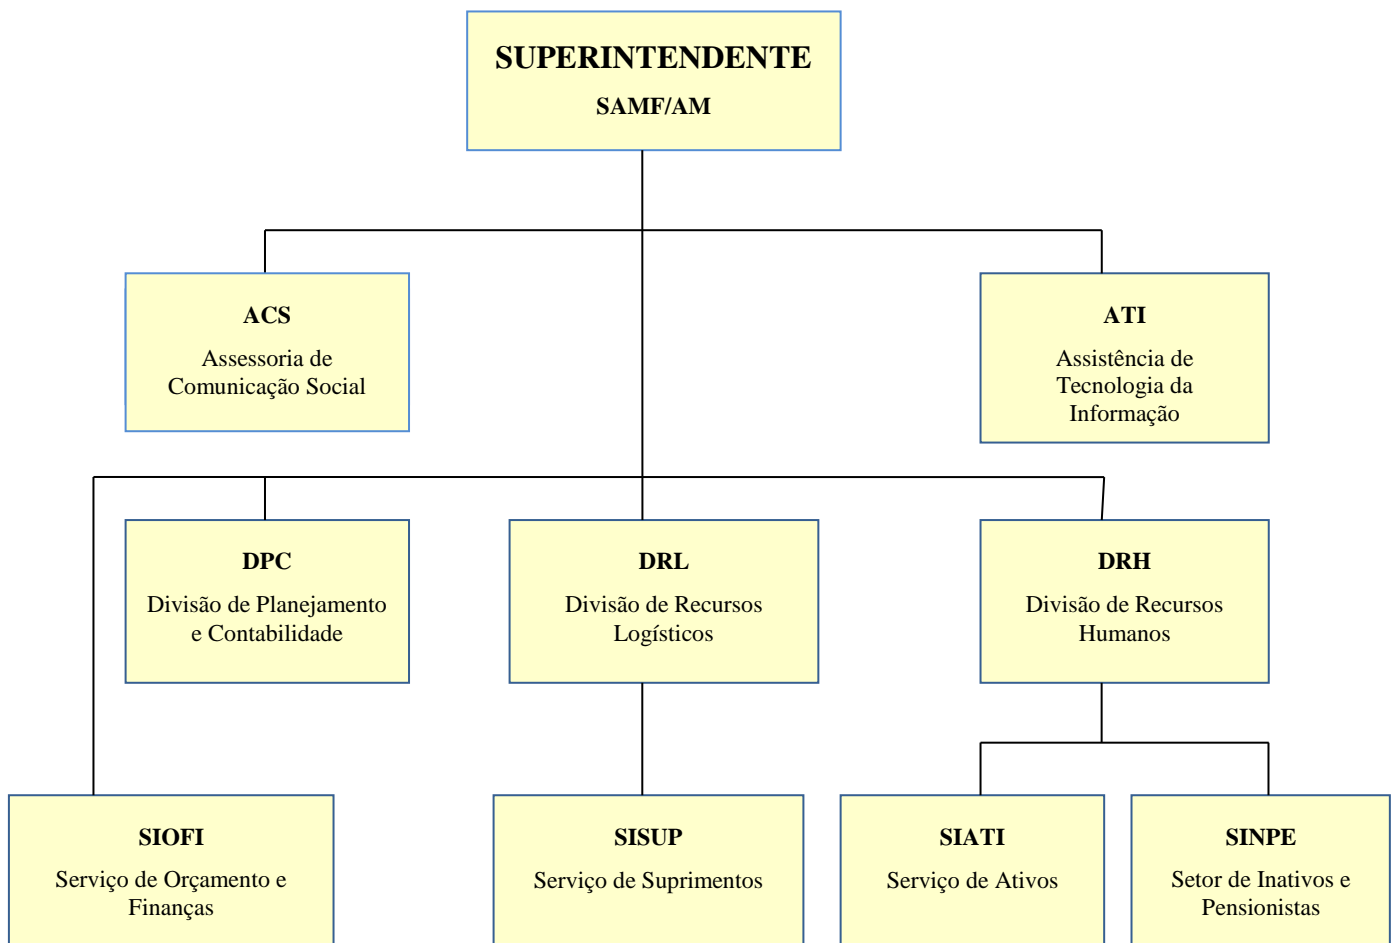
SUPERINTENDENTE
SAMF/AM

ACS
Assessoria de Comunicação Social

ATI
Assistência de Tecnologia da Informação

DPC
Divisão de Planejamento e Contabilidade

DRL
Divisão de Recursos Logísticos

DRH
Divisão de Recursos Humanos

SIOFI
Serviço de Orçamento e Finanças

SISUP
Serviço de Suprimentos

SIATI
Serviço de Ativos

SINPE
Setor de Inativos e Pensionistas